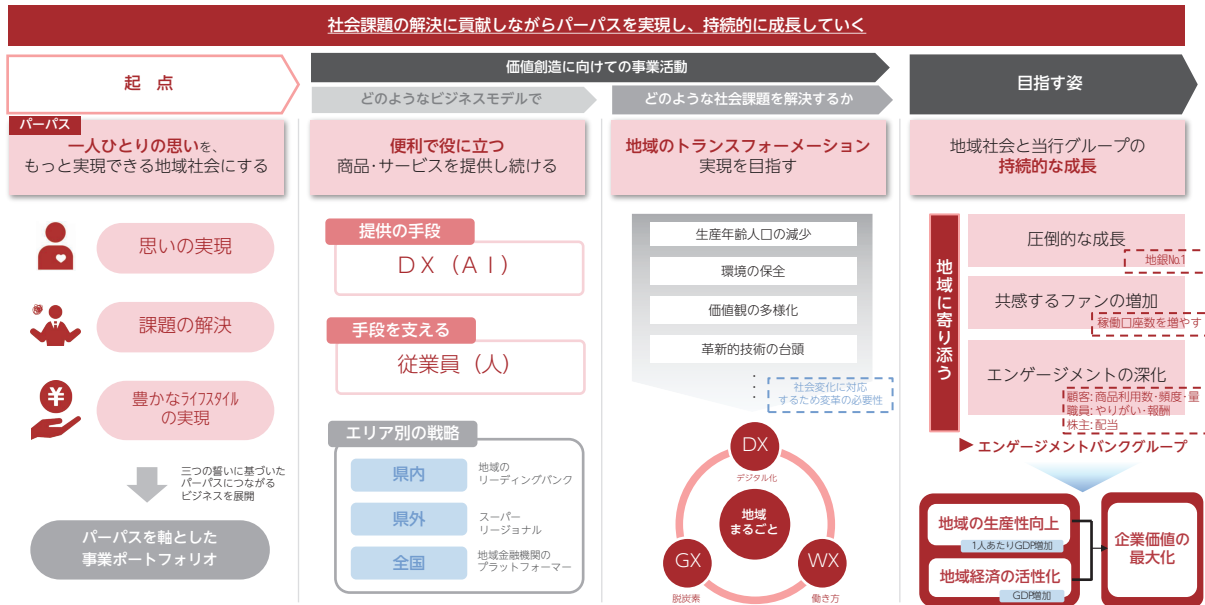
社会課題の解決に貢献しながらパーパスを実現し、持続的に成長していく

起　点

パーパス

一人ひとりの思いを、もっと実現できる地域社会にする

思いの実現

課題の解決

豊かなライフスタイルの実現

三つの誓いに基づいたパーパスにつながるビジネスを展開

パーパスを軸とした事業ポートフォリオ

価値創造に向けての事業活動

どのようなビジネスモデルで

便利で役に立つ商品･サービスを提供し続ける

提供の手段

DX（AI）

手段を支える

従業員（人）

エリア別の戦略

県内　地域のリーディングバンク

県外　スーパーリージョナル

全国　地域金融機関のプラットフォーマー

どのような社会課題を解決するか

地域のトランスフォーメーション実現を目指す

生産年齢人口の減少

環境の保全

価値観の多様化

革新的技術の台頭

社会変化に対応するため変革の必要性

DX　デジタル化

地域まるごと

GX　脱炭素

WX　働き方

目指す姿

地域社会と当行グループの持続的な成長

地域に寄り添う

圧倒的な成長

地銀No.1

共感するファンの増加

稼働口座数を増やす

エンゲージメントの深化

顧客：商品利用数･頻度･量
職員：やりがい･報酬
株主：配当

▶ エンゲージメントバンクグループ

地域の生産性向上

1人あたりGDP増加

地域経済の活性化

GDP増加

企業価値の最大化